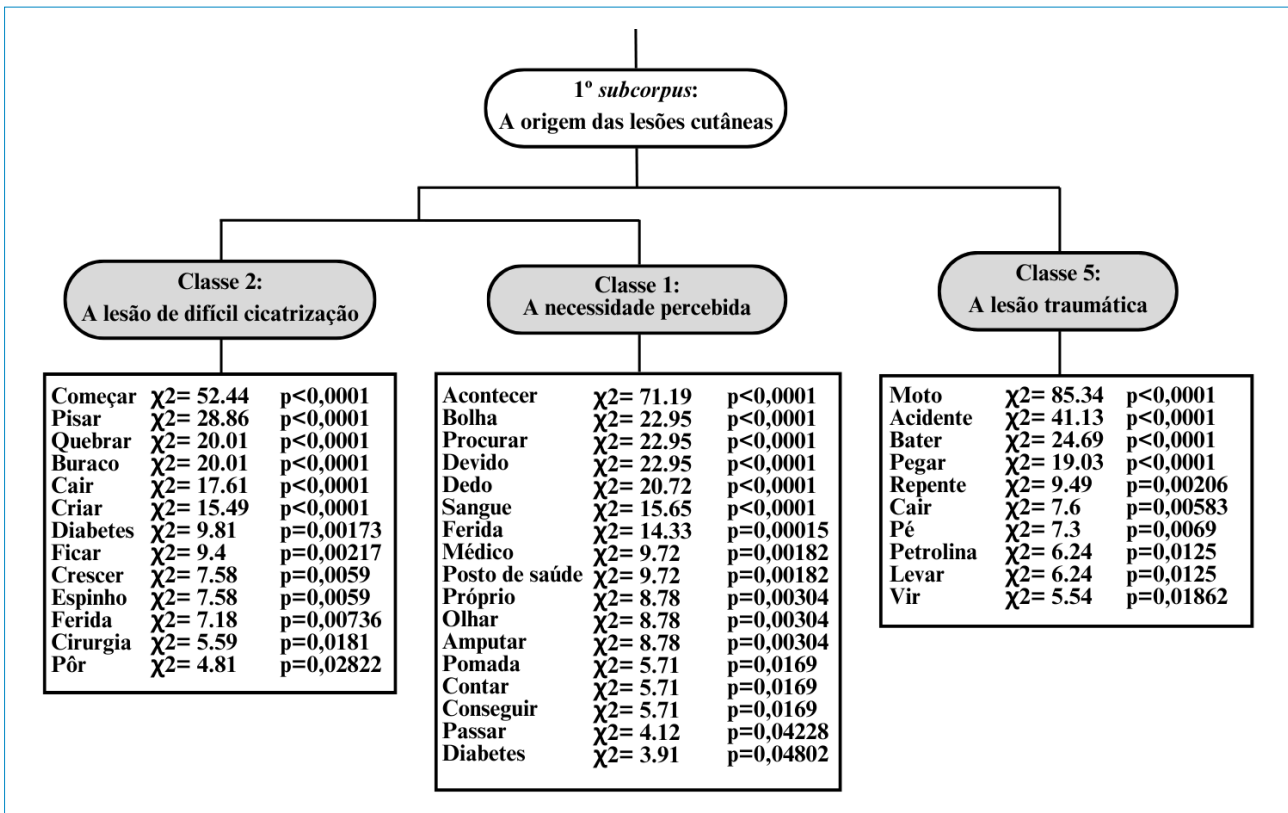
1º *subcorpus*:
A origem das lesões cutâneas

Classe 2:
A lesão de difícil cicatrização

| | | |
|---|---|---|
| Começar | $\chi2= 52.44$ | p<0,0001 |
| Pisar | $\chi2= 28.86$ | p<0,0001 |
| Quebrar | $\chi2= 20.01$ | p<0,0001 |
| Buraco | $\chi2= 20.01$ | p<0,0001 |
| Cair | $\chi2= 17.61$ | p<0,0001 |
| Criar | $\chi2= 15.49$ | p<0,0001 |
| Diabetes | $\chi2= 9.81$ | p=0,00173 |
| Ficar | $\chi2= 9.4$ | p=0,00217 |
| Crescer | $\chi2= 7.58$ | p=0,0059 |
| Espinho | $\chi2= 7.58$ | p=0,0059 |
| Ferida | $\chi2= 7.18$ | p=0,00736 |
| Cirurgia | $\chi2= 5.59$ | p=0,0181 |
| Pôr | $\chi2= 4.81$ | p=0,02822 |

Classe 1:
A necessidade percebida

| | | |
|---|---|---|
| Acontecer | $\chi2= 71.19$ | p<0,0001 |
| Bolha | $\chi2= 22.95$ | p<0,0001 |
| Procurar | $\chi2= 22.95$ | p<0,0001 |
| Devido | $\chi2= 22.95$ | p<0,0001 |
| Dedo | $\chi2= 20.72$ | p<0,0001 |
| Sangue | $\chi2= 15.65$ | p<0,0001 |
| Ferida | $\chi2= 14.33$ | p=0,00015 |
| Médico | $\chi2= 9.72$ | p=0,00182 |
| Posto de saúde | $\chi2= 9.72$ | p=0,00182 |
| Próprio | $\chi2= 8.78$ | p=0,00304 |
| Olhar | $\chi2= 8.78$ | p=0,00304 |
| Amputar | $\chi2= 8.78$ | p=0,00304 |
| Pomada | $\chi2= 5.71$ | p=0,0169 |
| Contar | $\chi2= 5.71$ | p=0,0169 |
| Conseguir | $\chi2= 5.71$ | p=0,0169 |
| Passar | $\chi2= 4.12$ | p=0,04228 |
| Diabetes | $\chi2= 3.91$ | p=0,04802 |

Classe 5:
A lesão traumática

| | | |
|---|---|---|
| Moto | $\chi2= 85.34$ | p<0,0001 |
| Acidente | $\chi2= 41.13$ | p<0,0001 |
| Bater | $\chi2= 24.69$ | p<0,0001 |
| Pegar | $\chi2= 19.03$ | p<0,0001 |
| Repente | $\chi2= 9.49$ | p=0,00206 |
| Cair | $\chi2= 7.6$ | p=0,00583 |
| Pé | $\chi2= 7.3$ | p=0,0069 |
| Petrolina | $\chi2= 6.24$ | p=0,0125 |
| Levar | $\chi2= 6.24$ | p=0,0125 |
| Vir | $\chi2= 5.54$ | p=0,01862 |